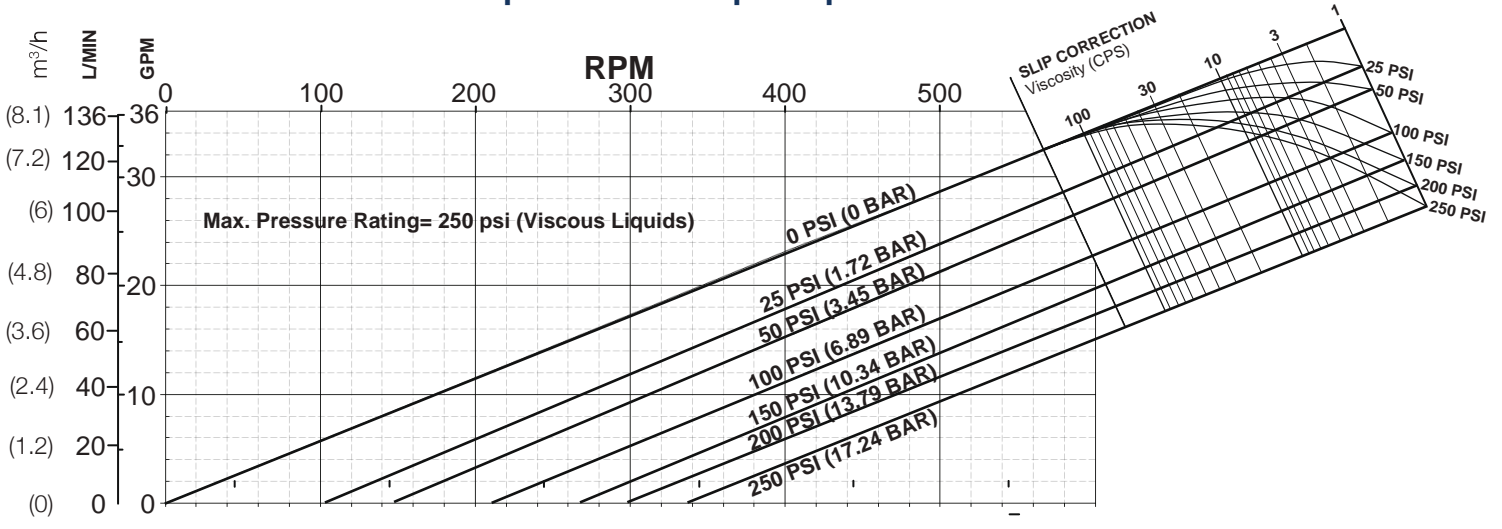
$m^3/h$ L/MIN GPM

RPM

0 100 200 300 400 500

(8.1) 136 36
(7.2) 120 30
(6) 100
(4.8) 80 20
(3.6) 60
(2.4) 40 10
(1.2) 20
(0) 0 0

Max. Pressure Rating= 250 psi (Viscous Liquids)

0 PSI (0 BAR)
25 PSI (1.72 BAR)
50 PSI (3.45 BAR)
100 PSI (6.89 BAR)
150 PSI (10.34 BAR)
200 PSI (13.79 BAR)
250 PSI (17.24 BAR)

SLIP CORRECTION
Viscosity (CPS)
100 30 10 3 1

25 PSI
50 PSI
100 PSI
150 PSI
200 PSI
250 PSI